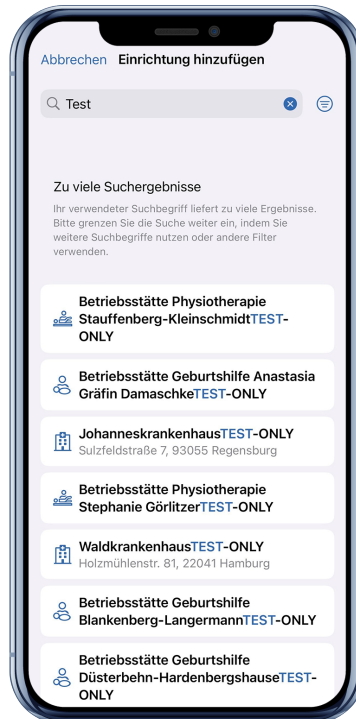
Abbrechen Einrichtung hinzufügen

Test

Zu viele Suchergebnisse

Ihr verwendeter Suchbegriff liefert zu viele Ergebnisse. Bitte grenzen Sie die Suche weiter ein, indem Sie weitere Suchbegriffe nutzen oder andere Filter verwenden.

Betriebsstätte Physiotherapie Stauffenberg-KleinschmidtTEST-ONLY

Betriebsstätte Geburtshilfe Anastasia Gräfin DamaschkeTEST-ONLY

JohanneskrankenhausTEST-ONLY
Sulzfeldstraße 7, 93055 Regensburg

Betriebsstätte Physiotherapie Stephanie GörlitzerTEST-ONLY

WaldkrankenhausTEST-ONLY
Holzmühlenstr. 81, 22041 Hamburg

Betriebsstätte Geburtshilfe Blankenberg-LangermannTEST-ONLY

Betriebsstätte Geburtshilfe Düsterbehn-HardenbergshauseTEST-ONLY